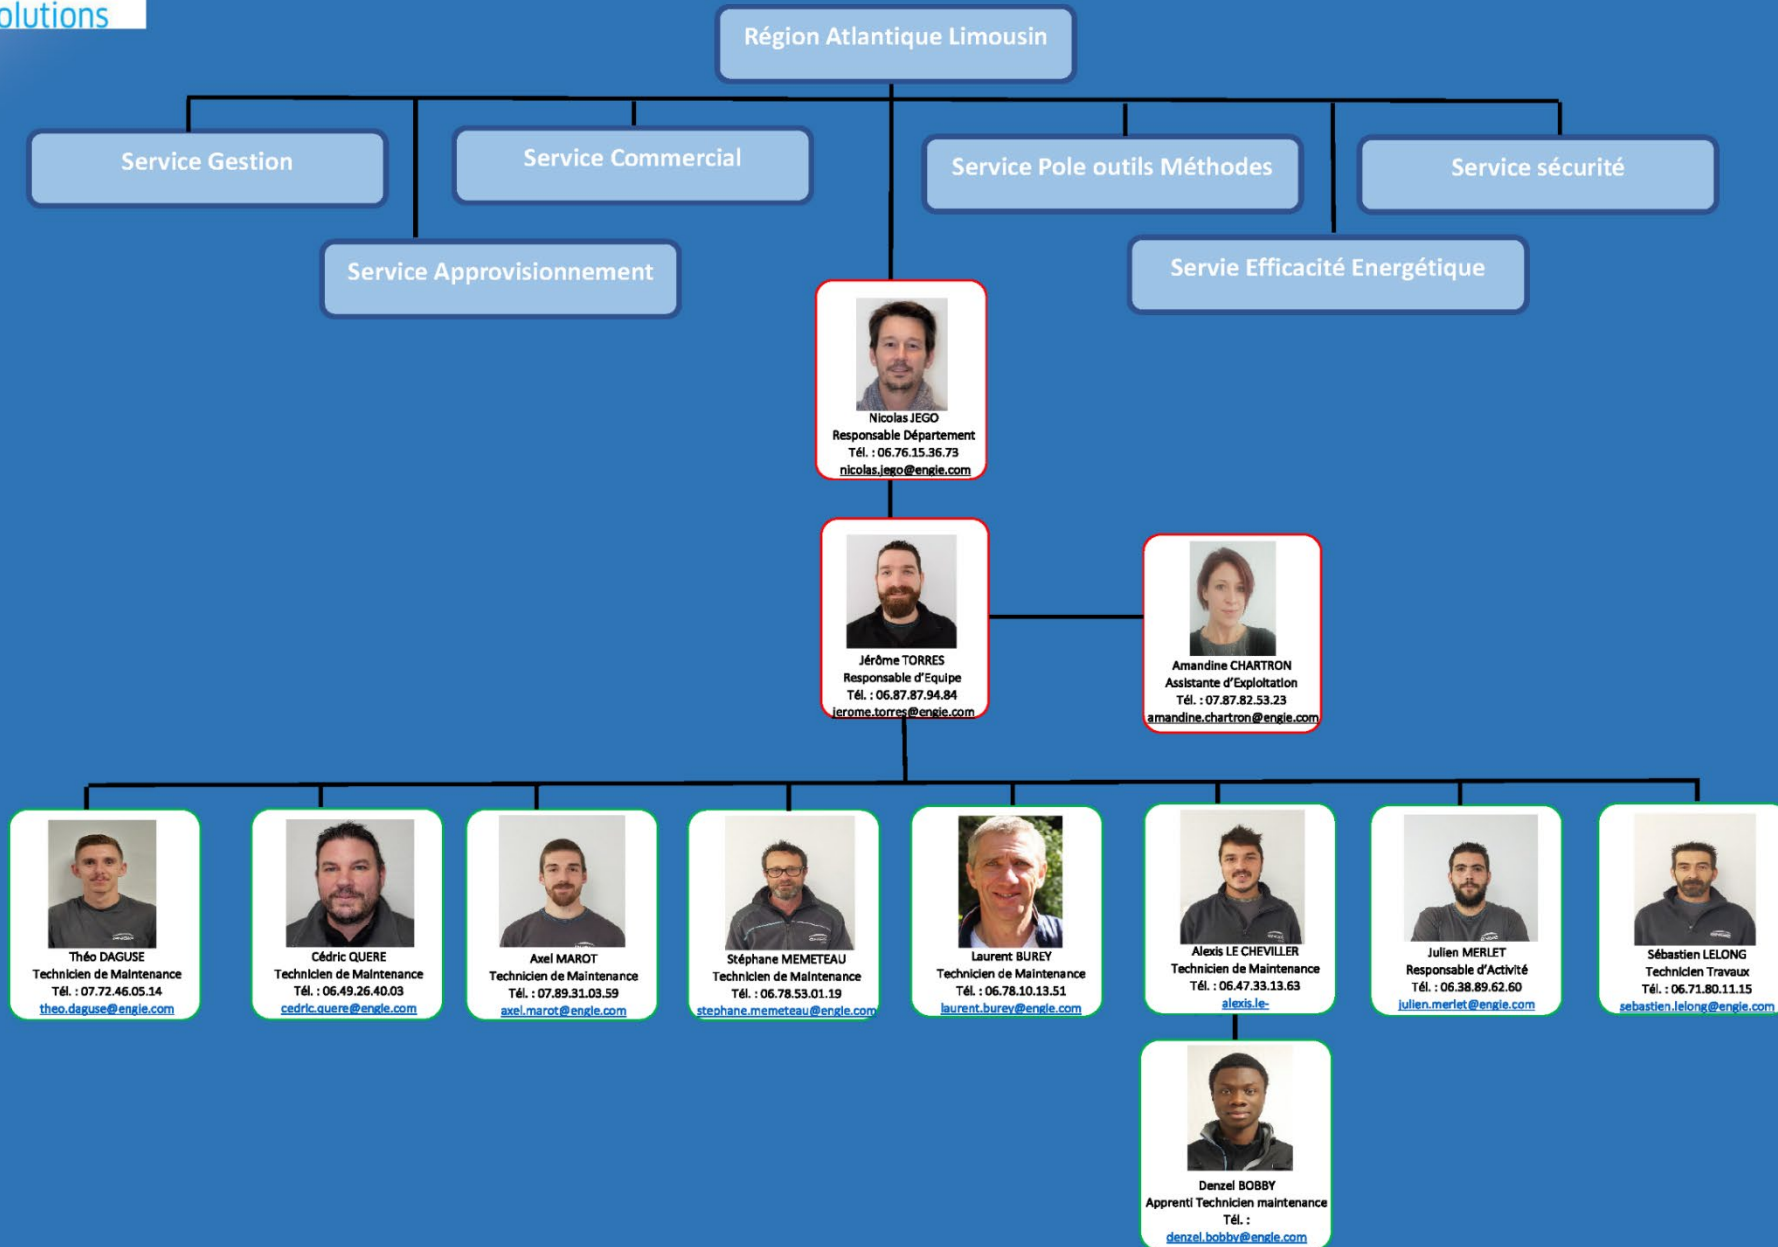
olutions

Région Atlantique Limousin

Service Gestion

Service Commercial

Service Pole outils Méthodes

Service sécurité

Service Approvisionnement

Servie Efficacité Energétique

Nicolas JEGO
Responsable Département
Tél. : 06.76.15.36.73
nicolas.jego@engie.com

Jérôme TORRES
Responsable d'Equipe
Tél. : 06.87.87.94.84
jerome.torres@engie.com

Amandine CHARTRON
Assistante d'Exploitation
Tél. : 07.87.82.53.23
amandine.chartron@engie.com

Théo DAGUSE
Technicien de Maintenance
Tél. : 07.72.46.05.14
theo.daguse@engie.com

Cédric QUERE
Technicien de Maintenance
Tél. : 06.49.26.40.03
cedric.quere@engie.com

Axel MAROT
Technicien de Maintenance
Tél. : 07.89.31.03.59
axel.marot@engie.com

Stéphane MEMETEAU
Technicien de Maintenance
Tél. : 06.78.53.01.19
stephane.memeteau@engie.com

Laurent BUREY
Technicien de Maintenance
Tél. : 06.78.10.13.51
laurent.burey@engie.com

Alexis LE CHEVILLER
Technicien de Maintenance
Tél. : 06.47.33.13.63
alexis.le-

Julien MERLET
Responsable d'Activité
Tél. : 06.38.89.62.60
julien.merlet@engie.com

Sébastien LELONG
Technicien Travaux
Tél. : 06.71.80.11.15
sebastien.lelong@engie.com

Denzel BOBBY
Apprenti Technicien maintenance
Tél. :
denzel.bobby@engie.com